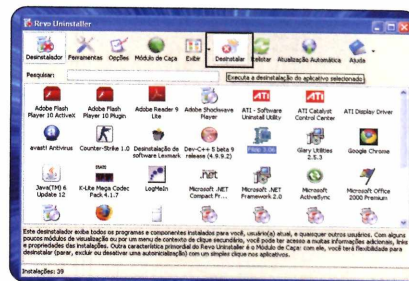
Revo Uninstaller

Desinstalador Ferramentas Opções Módulo de Caça Exibir Desinstalar Atualizar Atualização Automática Ajuda

Pesquisar:

Executa a desinstalação do aplicativo selecionado

Adobe Flash Player 10 ActiveX
Adobe Flash Player 10 Plugin
Adobe Reader 9 Lite
Adobe Shockwave Player
ATI - Software Uninstall Utility
ATI Catalyst Control Center
ATI Display Driver
avast! Antivirus
Counter-Strike 1.0
Desinstalação de software Lexmark
Dev-C++ 5 beta 9 release (4.9.9.2)
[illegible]
Glary Utilities 2.5.3
Google Chrome
Java(TM) 6 Update 12
K-Lite Mega Codec Pack 4.1.7
LogMeIn
Microsoft .NET Compact Fr...
Microsoft .NET Framework 2.0
Microsoft ActiveSync
Microsoft Office 2000 Premium

Este desinstalador exibe todos os programas e componentes instalados para você, usuário(s) atual, e quaisquer outros usuários. Com alguns poucos módulos de visualização ou por um menu de contexto de clique secundário, você pode ter acesso a muitas informações adicionais, links e propriedades das instalações. Outra característica primordial do Revo Uninstaller é o Módulo de Caça: com ele, você terá flexibilidade para desinstalar (parar, excluir ou desativar uma autoinicialização) com um simples clique nos aplicativos.

Instalações: 39